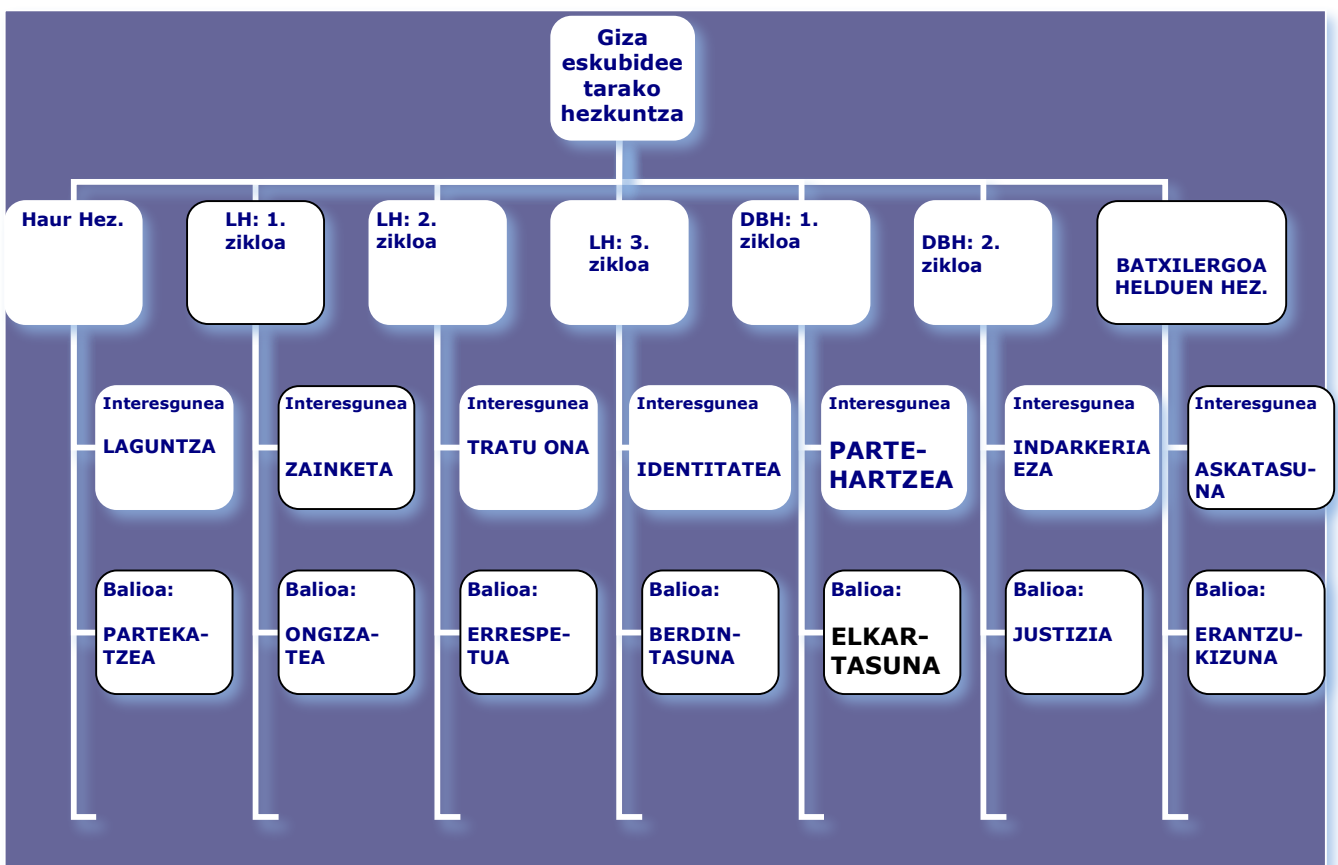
Giza eskubideetarako hezkuntza

Haur Hez.

Interesgunea
LAGUNTZA

Balioa:
PARTEKATZEA

LH: 1. zikloa

Interesgunea
ZAINKETA

Balioa:
ONGIZATEA

LH: 2. zikloa

Interesgunea
TRATU ONA

Balioa:
ERRESPETUA

LH: 3. zikloa

Interesgunea
IDENTITATEA

Balioa:
BERDINTASUNA

DBH: 1. zikloa

Interesgunea
PARTEHARTZEA

Balioa:
ELKARTASUNA

DBH: 2. zikloa

Interesgunea
INDARKERIA EZA

Balioa:
JUSTIZIA

BATXILERGOA HELDUEN HEZ.

Interesgunea
ASKATASUNA

Balioa:
ERANTZUKIZUNA